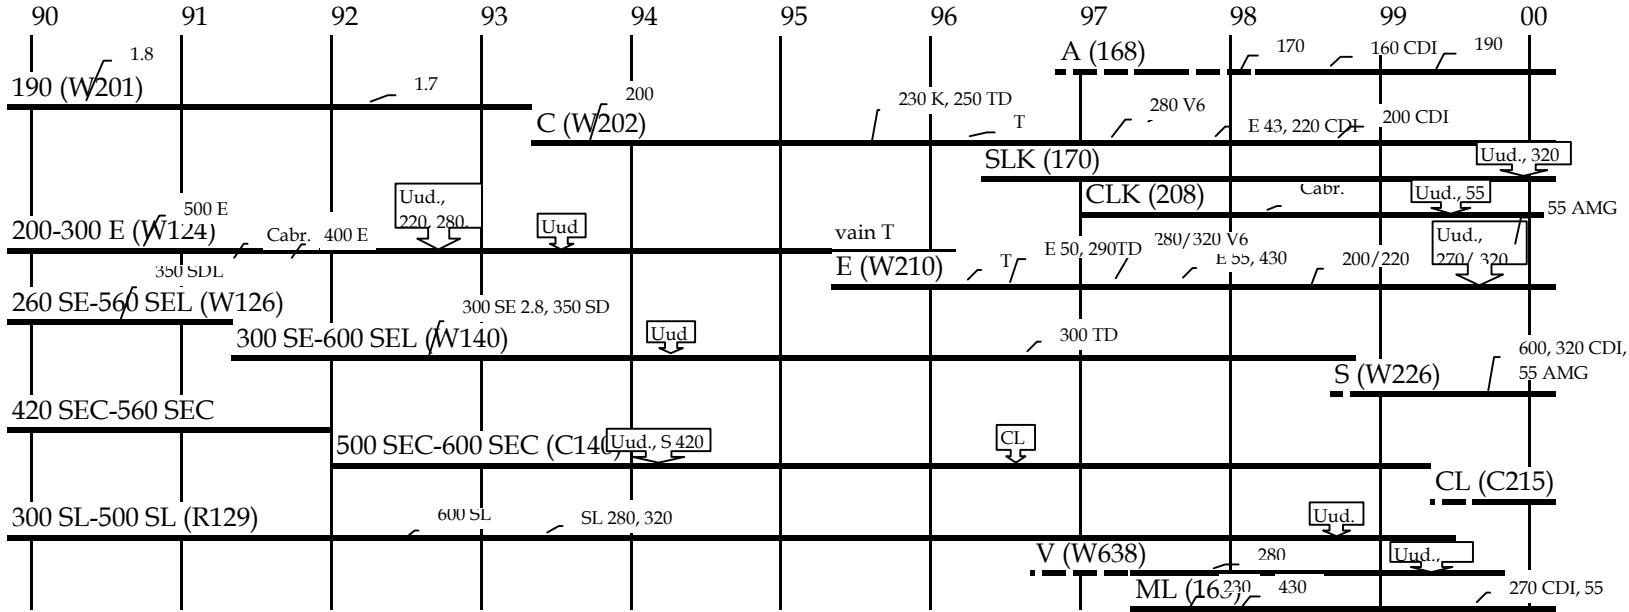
90 91 92 93 94 95 96 97 98 99 00

1.8
190 (W201)
1.7
200
A (168)
170
160 CDI
190
230 K, 250 TD
C (W202)
T
280 V6
E 43, 220 CDI
200 CDI
SLK (170)
Uud., 320
500 E
Uud., 220, 280,
CLK (208)
Cabr.
Uud., 55
55 AMG
200-300 E (W124)
Cabr.
400 E
Uud
vain T
280/320 V6
Uud., 270, 320
350 SDL
E (W210)
T
E 50, 290TD
E 55, 430
200/220
260 SE-560 SEL (W126)
300 SE 2.8, 350 SD
300 SE-600 SEL (W140)
Uud
300 TD
600, 320 CDI, 55 AMG
S (W226)
420 SEC-560 SEC
500 SEC-600 SEC (C140)
Uud., S 420
CL
CL (C215)
300 SL-500 SL (R129)
600 SL
SL 280, 320
Uud.
V (W638)
280
Uud.,
ML (163)
230
430
270 CDI, 55